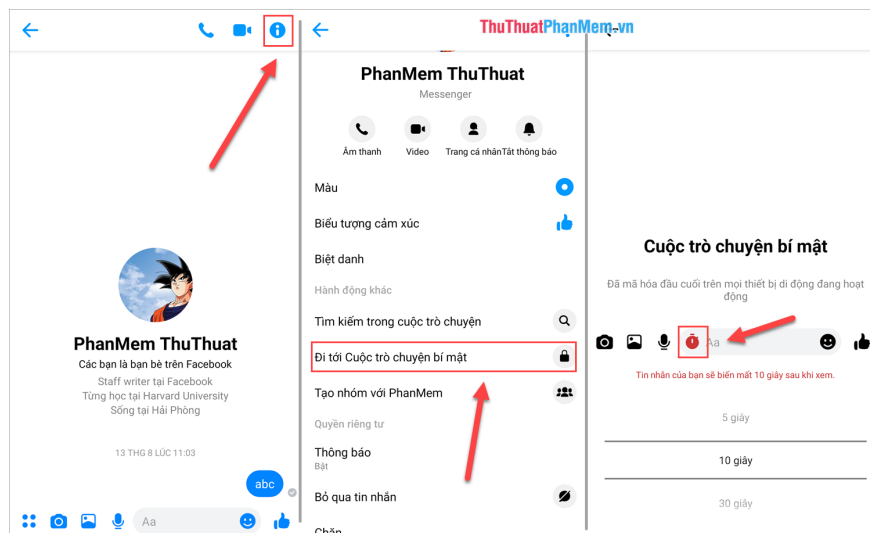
PhanMem ThuThuat

Các bạn là bạn bè trên Facebook

Staff writer tại Facebook
Từng học tại Harvard University
Sống tại Hải Phòng

13 THG 8 LÚC 11:03

abc

Aa

ThuThuatPhanMem.vn

PhanMem ThuThuat

Messenger

Âm thanh
Video
Trang cá nhân
Tắt thông báo

Màu

Biểu tượng cảm xúc

Biệt danh

Hành động khác

Tìm kiếm trong cuộc trò chuyện

Đi tới Cuộc trò chuyện bí mật

Tạo nhóm với PhanMem

Quyền riêng tư

Thông báo
Bật

Bỏ qua tin nhắn

Chặn

Cuộc trò chuyện bí mật

Đã mã hóa đầu cuối trên mọi thiết bị di động đang hoạt động

Aa

Tin nhắn của bạn sẽ biến mất 10 giây sau khi xem.

5 giây

10 giây

30 giây